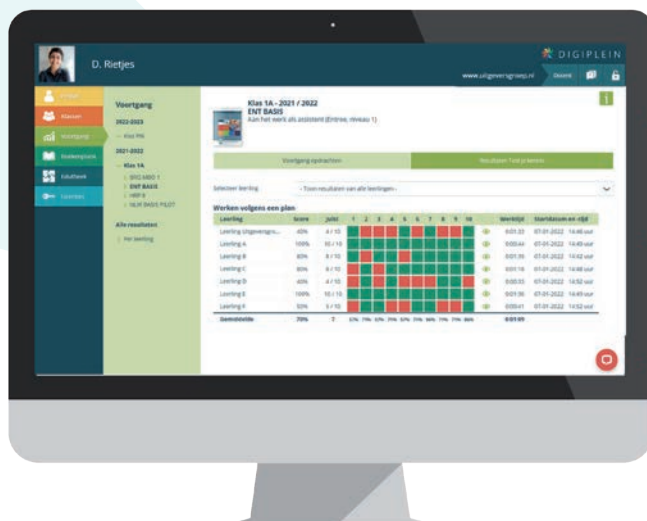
D. Rietjes

DIGIPLEIN

www.uitgeversgroep.nl Docent

Voortgang

Klassen

Voortgang

Boekenplank

Takenlijst

Voortgang

2022-2023

Klas PAK

2021-2022

Klas 1A

BBG MBO 1

ENT BASIS

HRP 0

NLM BASIS PILOT

Alle resultaten

Per leerling

Klas 1A - 2021 / 2022

ENT BASIS

Aan het werk als assistent (Entree, niveau 1)

Voortgang opdrachten

Resultaten Test prestatie

Selecteer leerling

- Toon resultaten van alle leerlingen -

Werken volgens een plan

| Leerling | Score | Juist | 1 | 2 | 3 | 4 | 5 | 6 | 7 | 8 | 9 | 10 | | Werktijd | Startdatum en -tijd |
|---|---|---|---|---|---|---|---|---|---|---|---|---|---|---|---|
| Leerling Uitgeversgro... | 40% | 4 / 10 | | | | | | | | | | | | 0:01:33 | 07-01-2022 14:46 uur |
| Leerling A | 100% | 10 / 10 | | | | | | | | | | | | 0:00:44 | 07-01-2022 14:49 uur |
| Leerling B | 80% | 8 / 10 | | | | | | | | | | | | 0:01:35 | 07-01-2022 14:52 uur |
| Leerling C | 80% | 8 / 10 | | | | | | | | | | | | 0:01:16 | 07-01-2022 14:48 uur |
| Leerling D | 40% | 4 / 10 | | | | | | | | | | | | 0:00:55 | 07-01-2022 14:52 uur |
| Leerling E | 100% | 10 / 10 | | | | | | | | | | | | 0:01:30 | 07-01-2022 14:49 uur |
| Leerling F | 50% | 5 / 10 | | | | | | | | | | | | 0:00:41 | 07-01-2022 14:52 uur |
| Gemiddelde | 70% | 7 | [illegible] | | | | | | | | | | | 0:01:09 | |